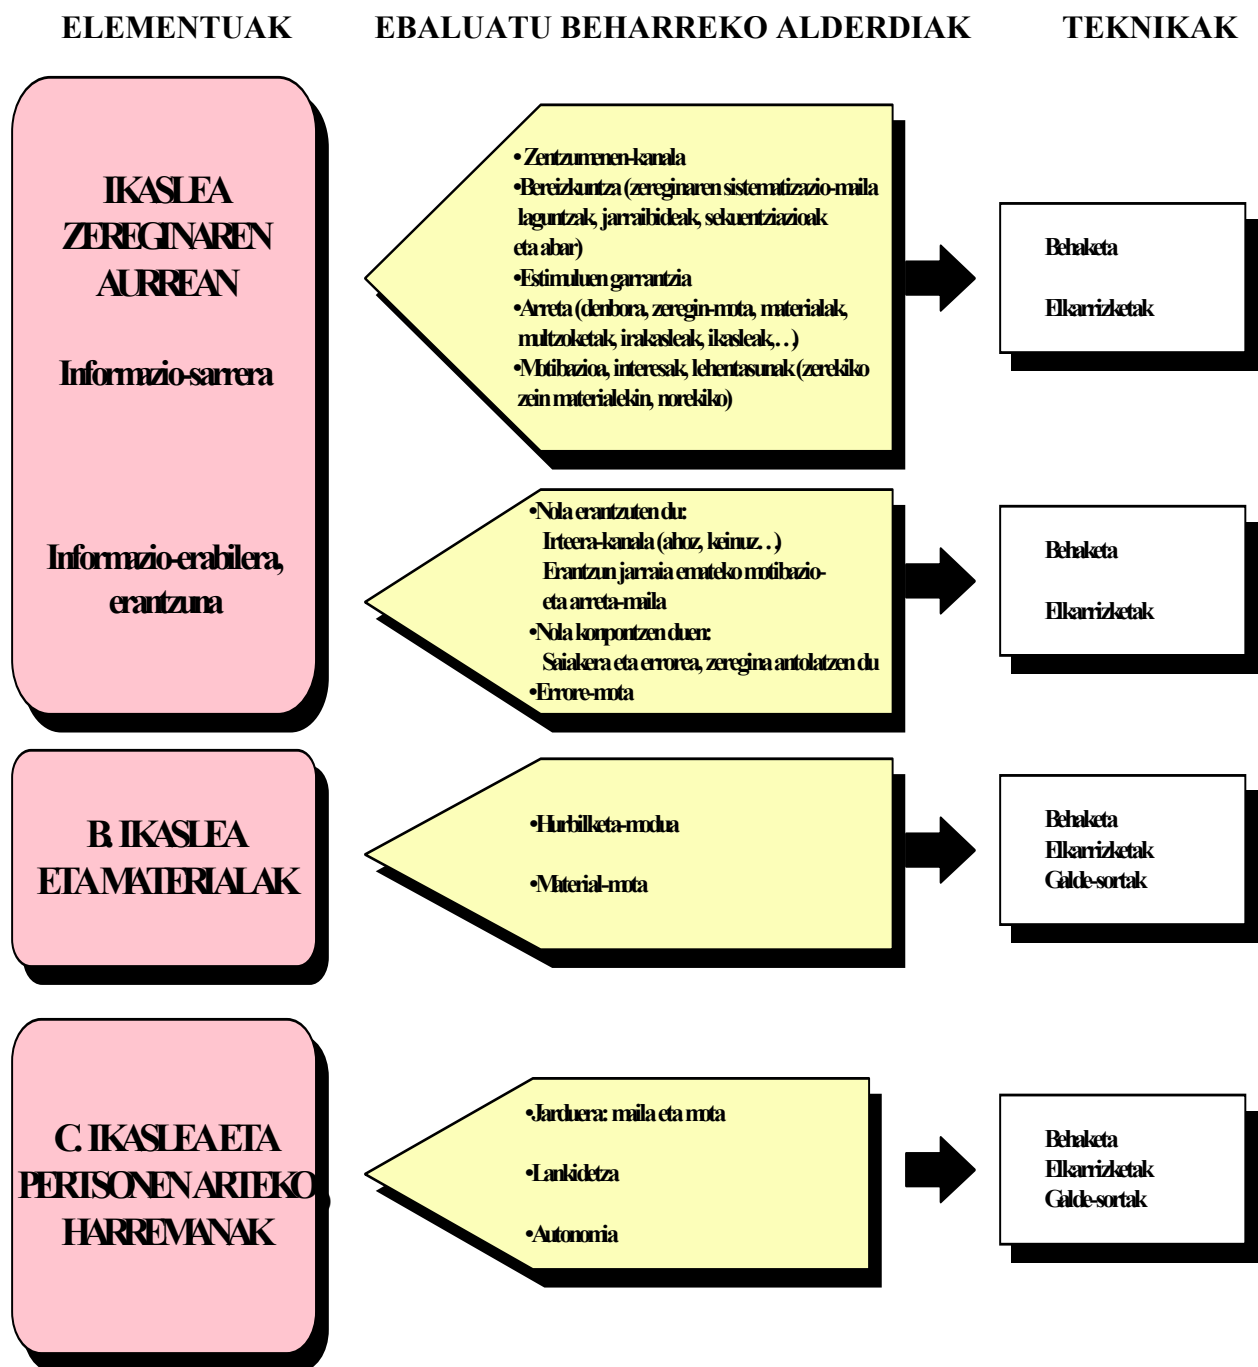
ELEMENTUAK

EBALUATU BEHARREKO ALDERDIAK

TEKNIKAK

IKASLEA ZEREGINAREN AURREAN

Informazio-sarrera

•Zentzumenen-kanala
•Bereizkuntza (zereginaren sistematizazio-maila laguntzak, jarraibideak, sekuentziazioak eta abar)
•Estimuluen garrantzia
•Arreta (denbora, zeregin-mota, materialak, multzoketak, irakasleak, ikasleak,. . .)
•Motibazioa, interesak, lehentasunak (zerekiko zein materialekin, norekiko)

Behaketa

Elkarrizketak

Informazio-erabilera, erantzuna

•Nola erantzuten du:
Irteera-kanala (ahoz, keinuz. . .)
Erantzun jarraia emateko motibazio- eta arreta-maila
•Nola konpontzen duen:
Saiakera eta errorea, zeregina antolatzen du
•Errore-mota

Behaketa

Elkarrizketak

B. IKASLEA ETA MATERIALAK

•Hurbilketa-modua

•Material-mota

Behaketa
Elkarrizketak
Galde-sortak

C. IKASLEA ETA PERTSONEN ARTEKO HARREMANAK

•Jarduera: maila eta mota

•Lankidetza

•Autonomia

Behaketa
Elkarrizketak
Galde-sortak